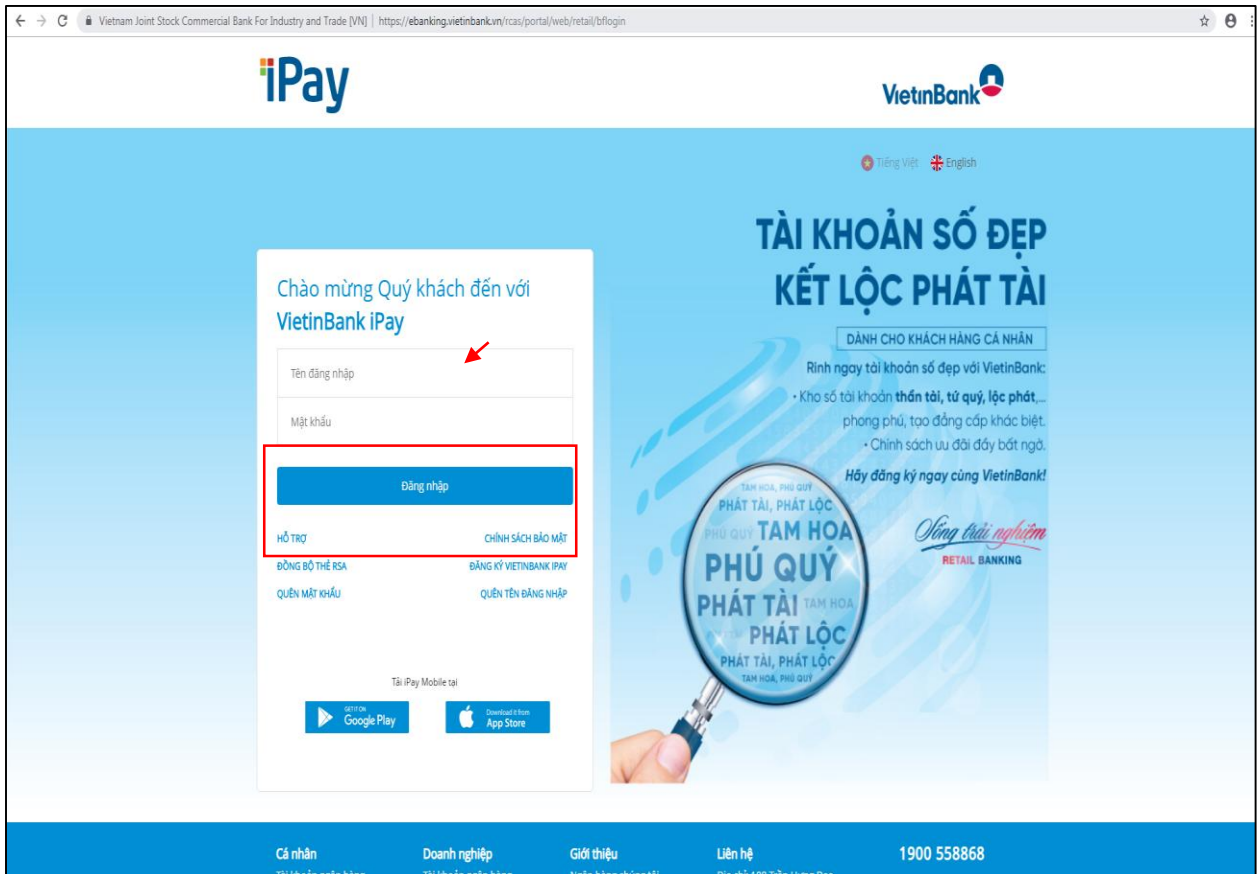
Vietnam Joint Stock Commercial Bank For Industry and Trade [VN] | https://ebanking.vietinbank.vn/rcas/portal/web/retail/bflogin

iPay

VietinBank

Tiếng Việt English

Chào mừng Quý khách đến với VietinBank iPay

Tên đăng nhập

Mật khẩu

Đăng nhập

HỖ TRỢ

CHÍNH SÁCH BẢO MẬT

ĐỒNG BỘ THẺ RSA

ĐĂNG KÝ VIETINBANK IPAY

QUÊN MẬT KHẨU

QUÊN TÊN ĐĂNG NHẬP

Tải iPay Mobile tại

GET IT ON Google Play

Download it from App Store

TÀI KHOẢN SỐ ĐẸP KẾT LỘC PHÁT TÀI

DÀNH CHO KHÁCH HÀNG CÁ NHÂN

Rinh ngay tài khoản số đẹp với VietinBank:

• Kho số tài khoản thần tài, tứ quý, lộc phát,... phong phú, tạo đẳng cấp khác biệt.

• Chính sách ưu đãi đầy bất ngờ.

Hãy đăng ký ngay cùng VietinBank!

TAM HOA, PHÚ QUÝ
PHÁT TÀI, PHÁT LỘC
PHÚ QUÝ TAM HOA
PHÚ QUÝ
PHÁT TÀI TAM HOA
PHÁT LỘC
PHÁT TÀI, PHÁT LỘC
TAM HOA, PHÚ QUÝ

Sống trải nghiệm
RETAIL BANKING

Cá nhân
Doanh nghiệp
Giới thiệu
Liên hệ
1900 558868
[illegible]